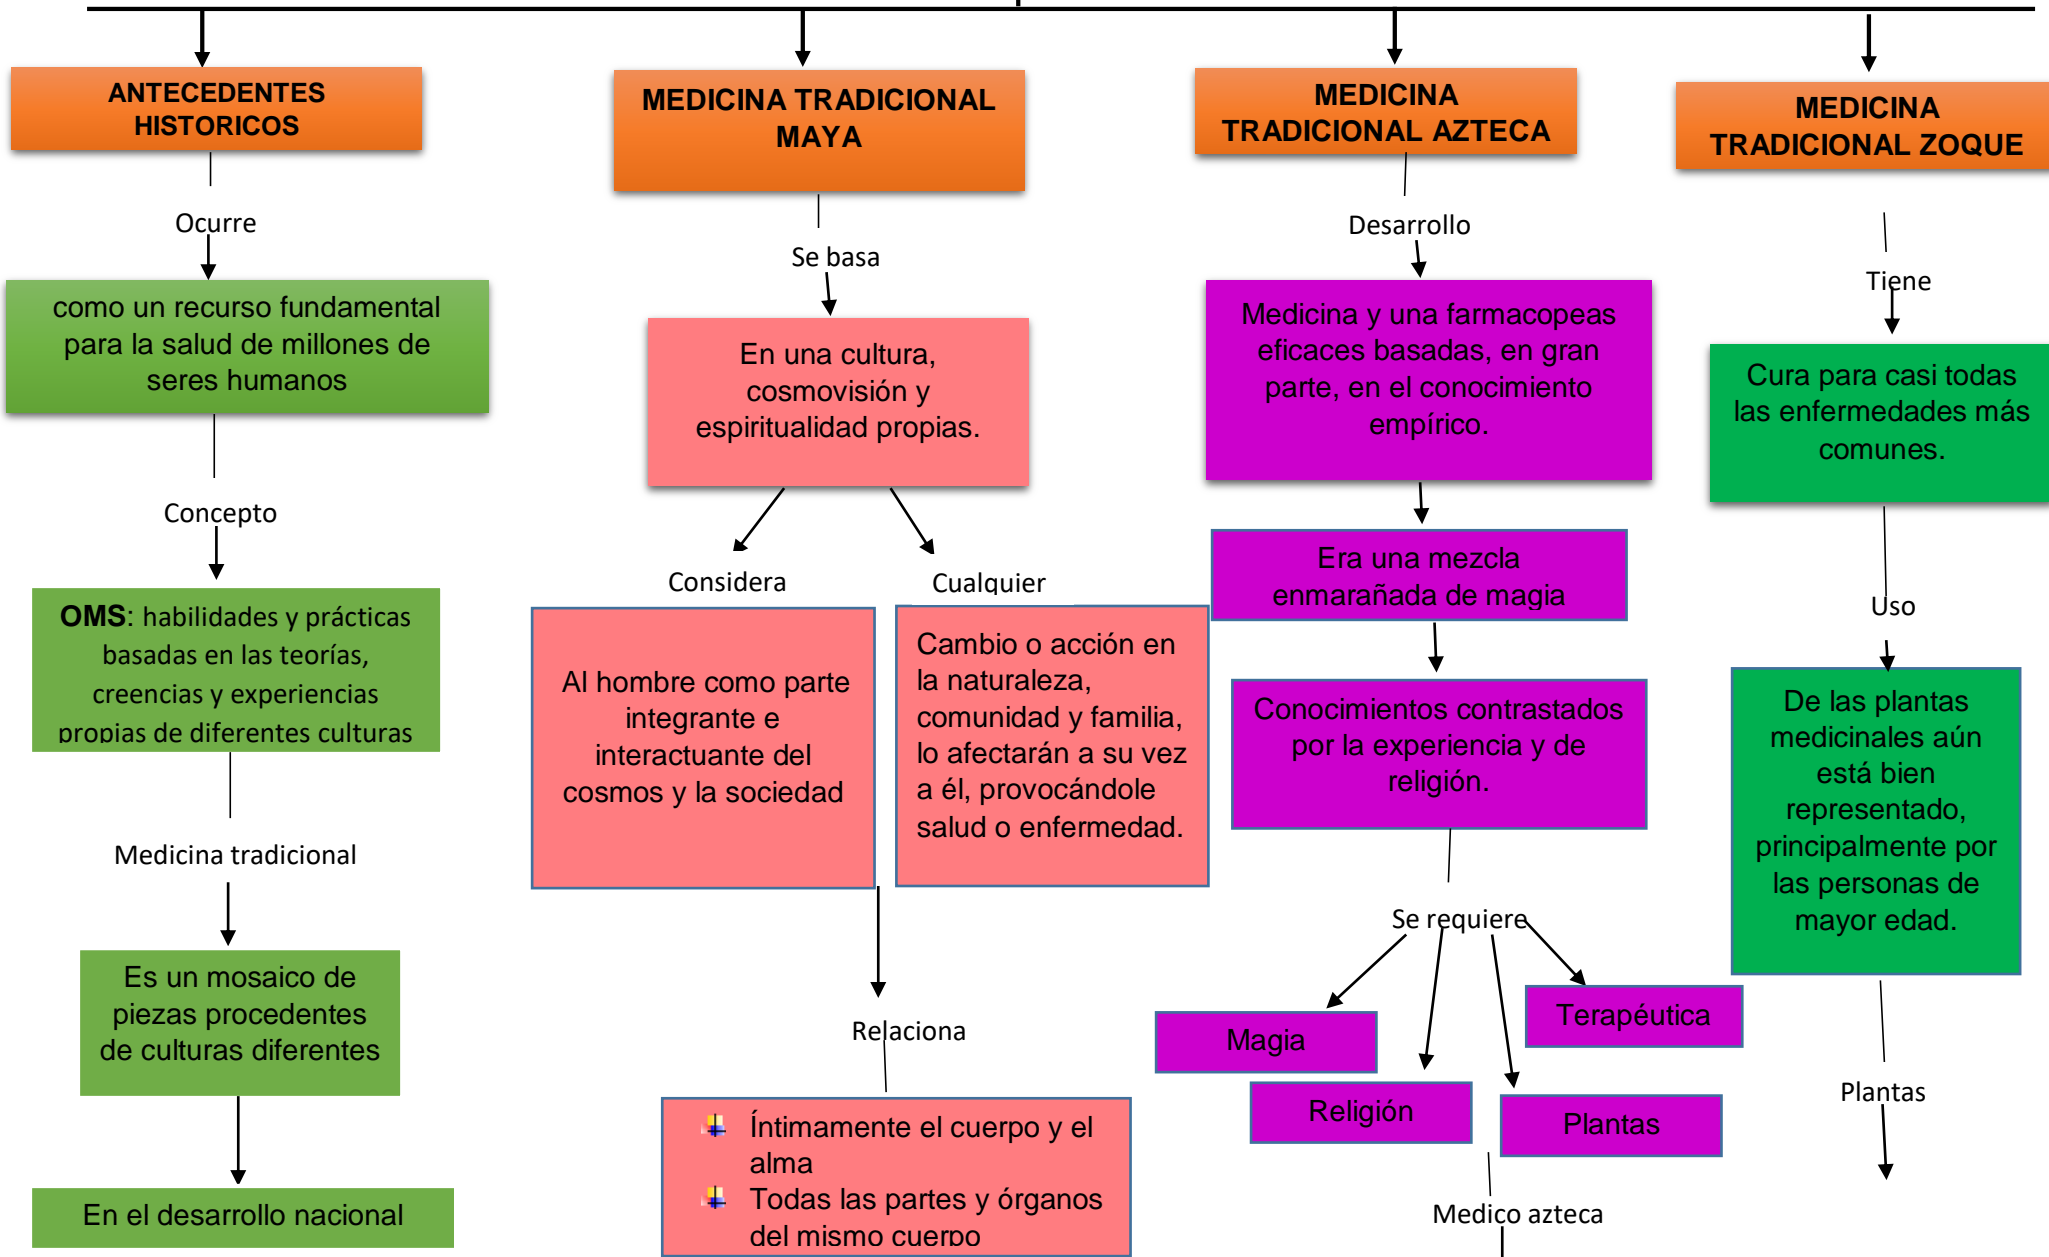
ANTECEDENTES HISTORICOS

Ocurre

como un recurso fundamental para la salud de millones de seres humanos

Concepto

**OMS**: habilidades y prácticas basadas en las teorías, creencias y experiencias propias de diferentes culturas

Medicina tradicional

Es un mosaico de piezas procedentes de culturas diferentes

En el desarrollo nacional

MEDICINA TRADICIONAL MAYA

Se basa

En una cultura, cosmovisión y espiritualidad propias.

Considera

Al hombre como parte integrante e interactuante del cosmos y la sociedad

Cualquier

Cambio o acción en la naturaleza, comunidad y familia, lo afectarán a su vez a él, provocándole salud o enfermedad.

Relaciona

Íntimamente el cuerpo y el alma
Todas las partes y órganos del mismo cuerpo

MEDICINA TRADICIONAL AZTECA

Desarrollo

Medicina y una farmacopeas eficaces basadas, en gran parte, en el conocimiento empírico.

Era una mezcla enmarañada de magia

Conocimientos contrastados por la experiencia y de religión.

Se requiere

Magia

Religión

Plantas

Terapéutica

Medico azteca

MEDICINA TRADICIONAL ZOQUE

Tiene

Cura para casi todas las enfermedades más comunes.

Uso

De las plantas medicinales aún está bien representado, principalmente por las personas de mayor edad.

Plantas